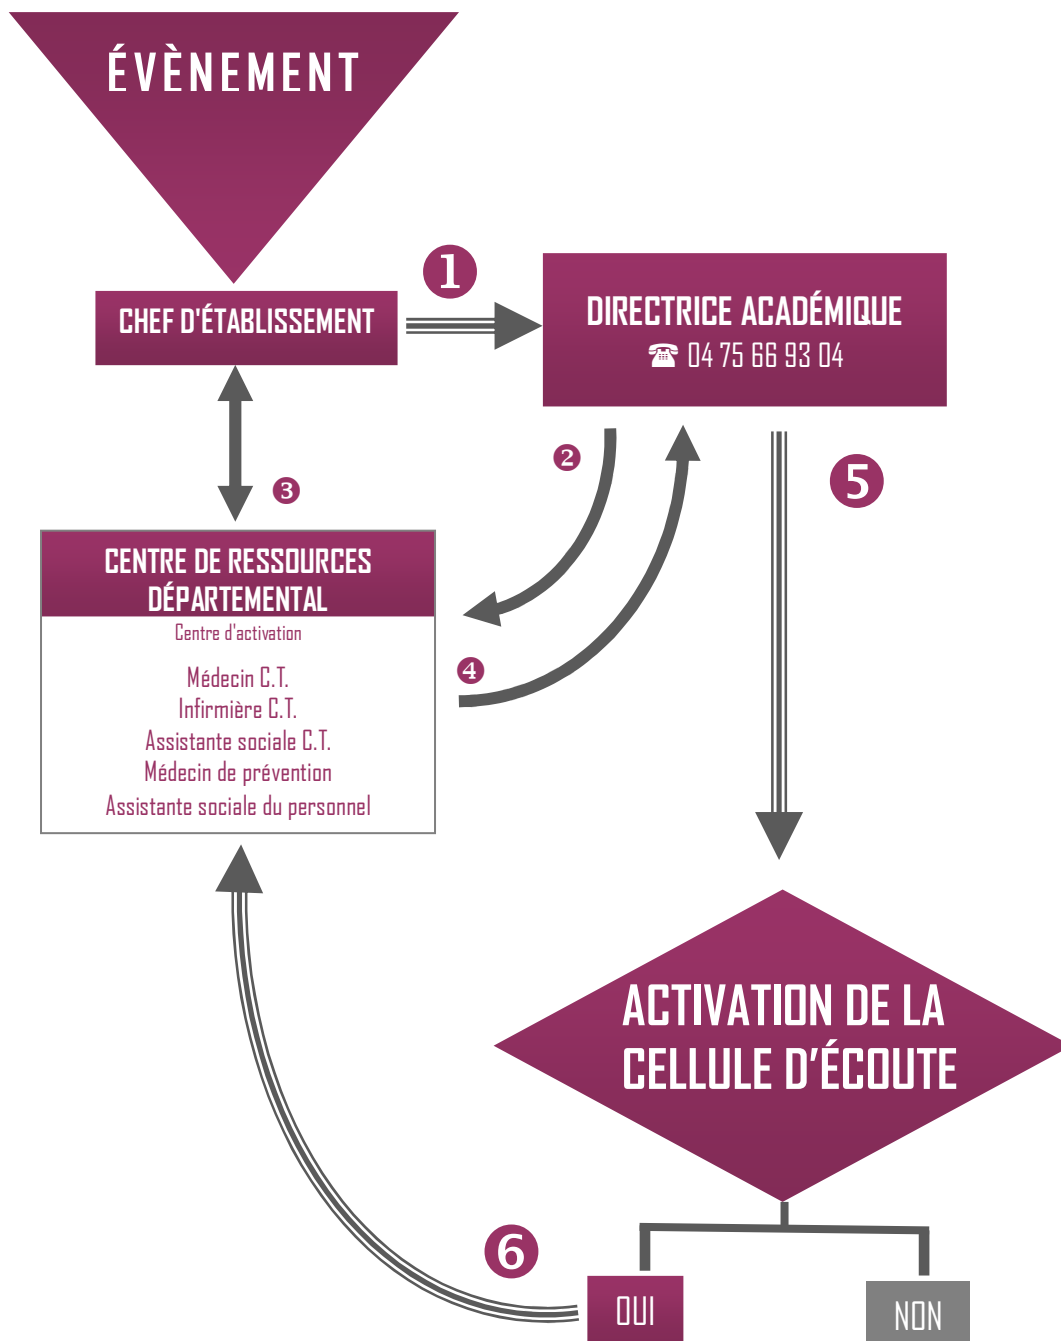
ÉVÈNEMENT

CHEF D'ÉTABLISSEMENT

1

DIRECTRICE ACADÉMIQUE
☎ 04 75 66 93 04

2

3

5

CENTRE DE RESSOURCES DÉPARTEMENTAL
Centre d'activation

Médecin C.T.
Infirmière C.T.
Assistante sociale C.T.
Médecin de prévention
Assistante sociale du personnel

4

ACTIVATION DE LA CELLULE D'ÉCOUTE

6

OUI

NON